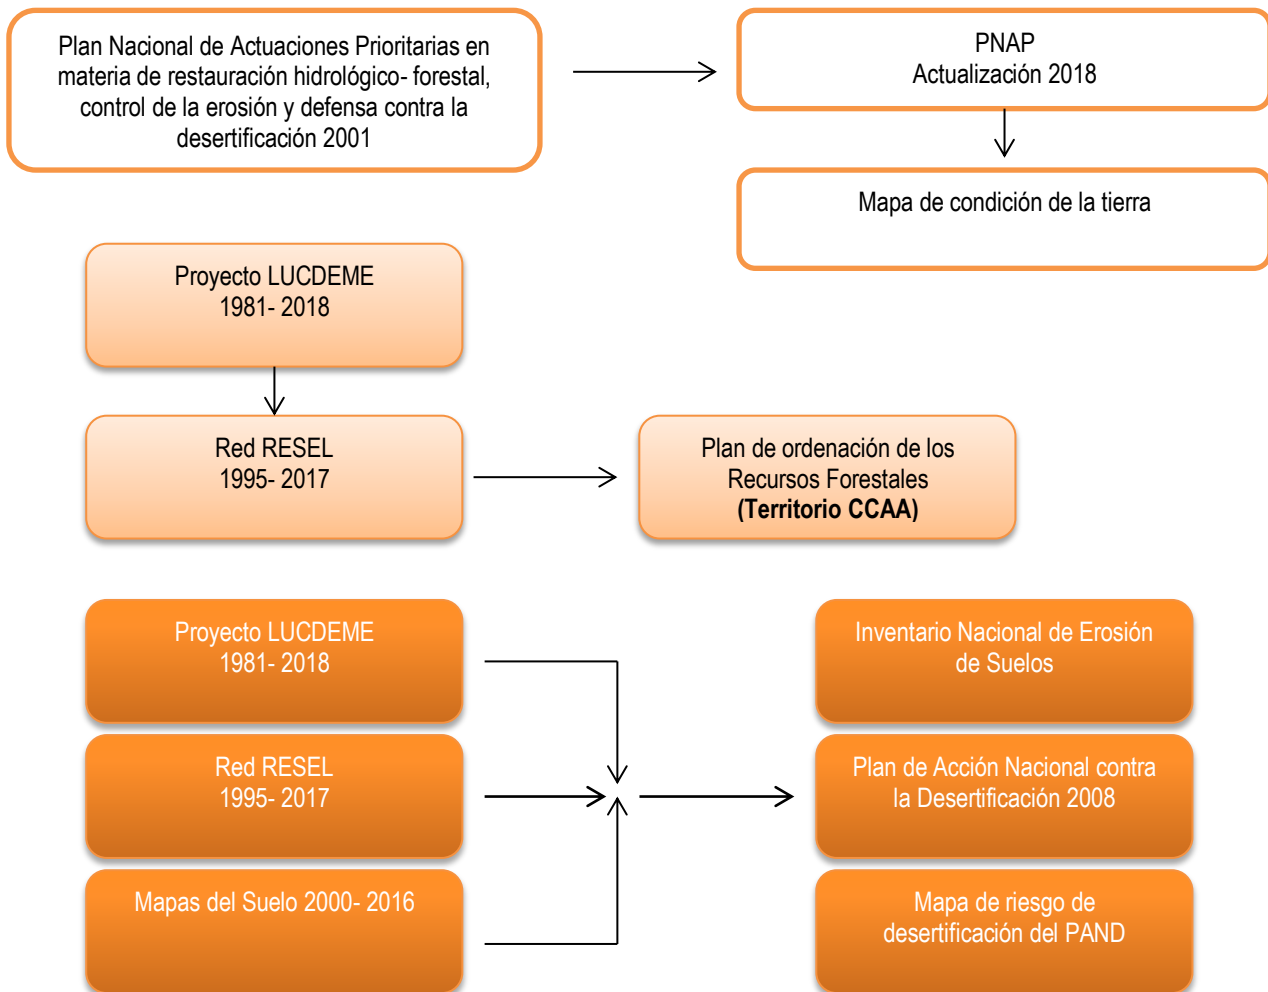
Plan Nacional de Actuaciones Prioritarias en materia de restauración hidrológico- forestal, control de la erosión y defensa contra la desertificación 2001

PNAP
Actualización 2018

Mapa de condición de la tierra

Proyecto LUCDEME
1981- 2018

Red RESEL
1995- 2017

Plan de ordenación de los Recursos Forestales
**(Territorio CCAA)**

Proyecto LUCDEME
1981- 2018

Red RESEL
1995- 2017

Mapas del Suelo 2000- 2016

Inventario Nacional de Erosión de Suelos

Plan de Acción Nacional contra la Desertificación 2008

Mapa de riesgo de desertificación del PAND